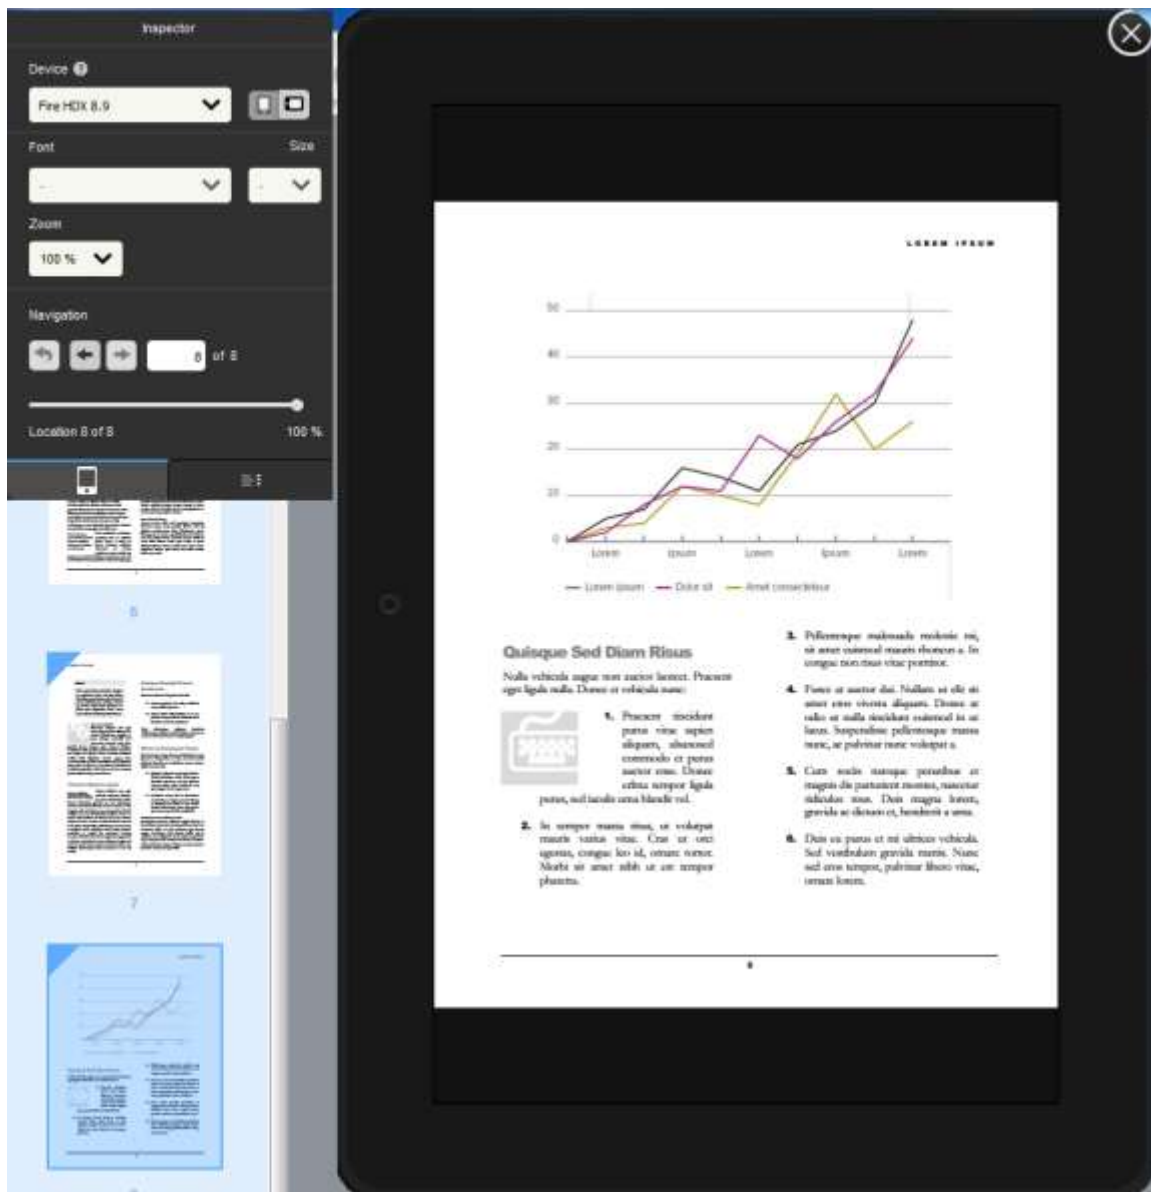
Inspector

Device

Fire HDX 8.9

Font

Size

Zoom

100 %

Navigation

8 of 8

Location 8 of 8

100 %

6

7

LOREM IPSUM

50

40

30

20

10

0

Lorem

Ipsum

Lorem

Ipsum

Lorem

Lorem ipsum

Dolor sit

Amet consectetur

Quisque Sed Diam Risus

Nulla vehicula augue non auctor laoreet. Praesent eget ligula nulla. Donec et vehicula nunc:

1. Praesent tincidunt purus vitae sapien aliquam, ullamcorper commodo et purus auctor risus. Donec cibus tempor ligula purus, sed iaculis urna blandit vel.

2. In tempor mattis risus, ut volutpat mauris varius vitae. Cras ut orci egestas, congue leo id, ornare tortor. Morbi sit amet nibh ut est tempor pharetra.

3. Pellentesque malesuada molestie mi, sit amet euismod mauris rhoncus a. In congue non risus vitae porttitor.

4. Fusce at auctor dui. Nullam ut elit sit amet eros viverra aliquam. Donec ac odio ut nulla tincidunt euismod in ut lacus. Suspendisse pellentesque massa nunc, ac pulvinar nunc volutpat a.

5. Cum sociis natoque penatibus et magnis dis parturient montes, nascetur ridiculus mus. Duis magna lorem, gravida ac dictum et, hendrerit a urna.

6. Duis eu purus et mi ultrices vehicula. Sed vestibulum gravida mattis. Nunc sed eros tempor, pulvinar libero vitae, ornare lorem.

8